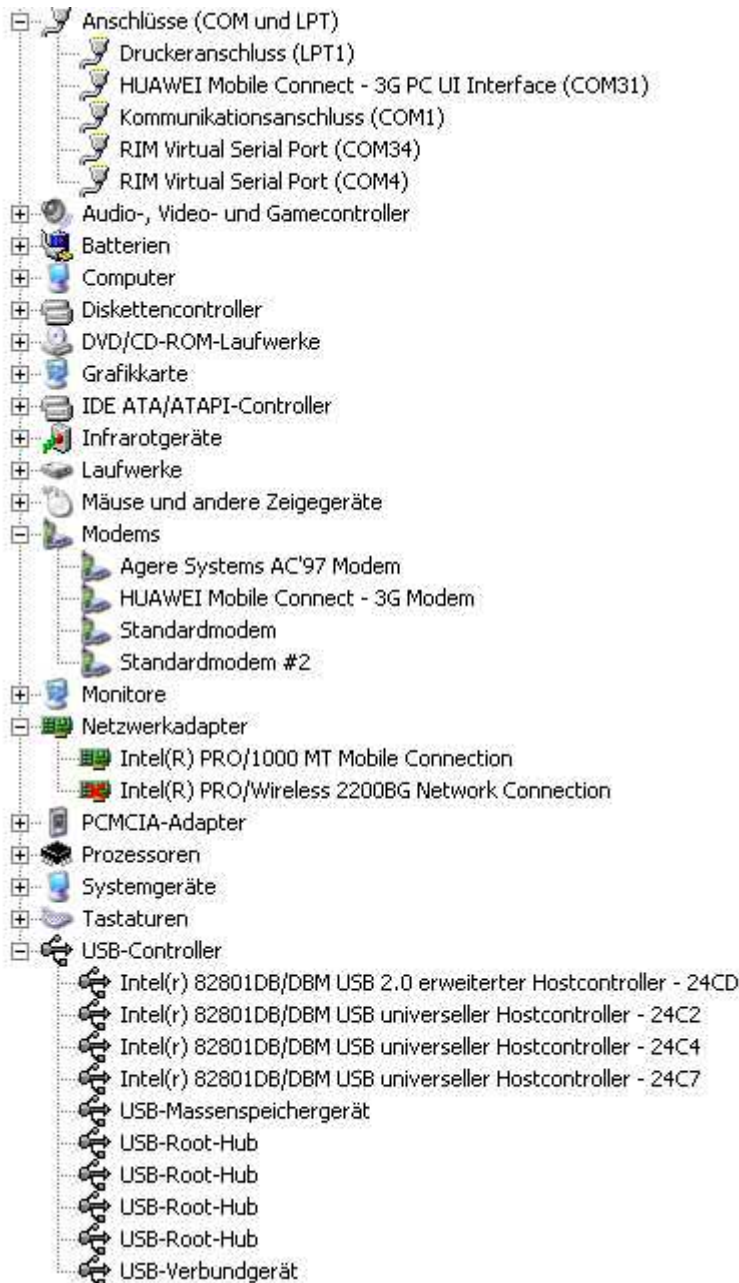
Anschlüsse (COM und LPT)
Druckeranschluss (LPT1)
HUAWEI Mobile Connect - 3G PC UI Interface (COM31)
Kommunikationsanschluss (COM1)
RIM Virtual Serial Port (COM34)
RIM Virtual Serial Port (COM4)
Audio-, Video- und Gamecontroller
Batterien
Computer
Diskettencontroller
DVD/CD-ROM-Laufwerke
Grafikkarte
IDE ATA/ATAPI-Controller
Infrarotgeräte
Laufwerke
Mäuse und andere Zeigegeräte
Modems
Agere Systems AC'97 Modem
HUAWEI Mobile Connect - 3G Modem
Standardmodem
Standardmodem #2
Monitore
Netzwerkadapter
Intel(R) PRO/1000 MT Mobile Connection
Intel(R) PRO/Wireless 2200BG Network Connection
PCMCIA-Adapter
Prozessoren
Systemgeräte
Tastaturen
USB-Controller
Intel(r) 82801DB/DBM USB 2.0 erweiterter Hostcontroller - 24CD
Intel(r) 82801DB/DBM USB universeller Hostcontroller - 24C2
Intel(r) 82801DB/DBM USB universeller Hostcontroller - 24C4
Intel(r) 82801DB/DBM USB universeller Hostcontroller - 24C7
USB-Massenspeichergerät
USB-Root-Hub
USB-Root-Hub
USB-Root-Hub
USB-Root-Hub
USB-Verbundgerät